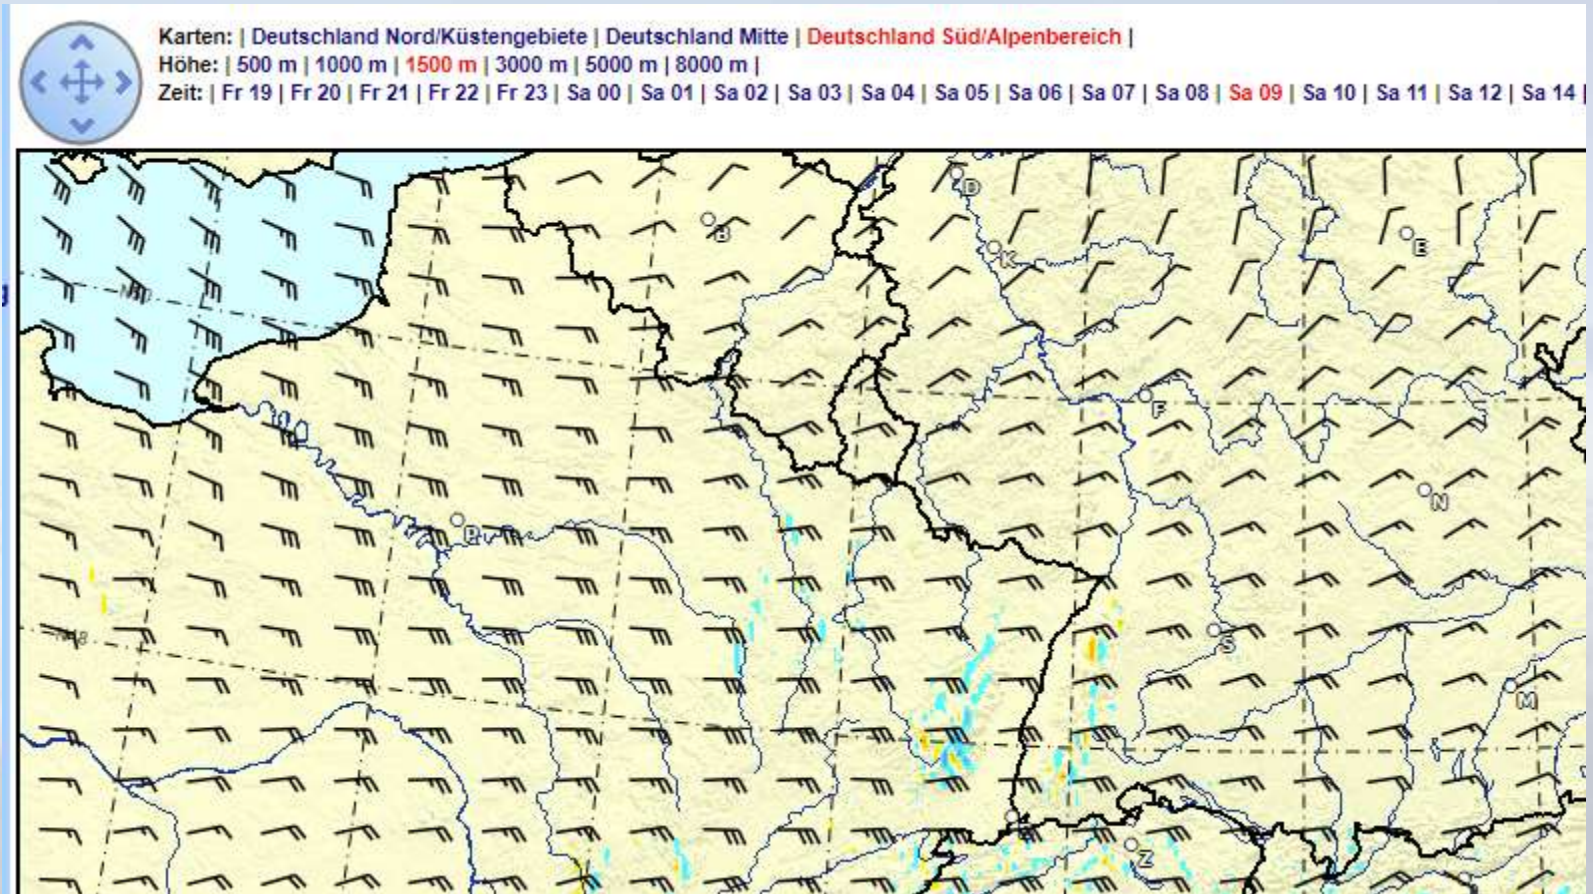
Karten: | Deutschland Nord/Küstengebiete | Deutschland Mitte | Deutschland Süd/Alpenbereich |
Höhe: | 500 m | 1000 m | 1500 m | 3000 m | 5000 m | 8000 m |
Zeit: | Fr 19 | Fr 20 | Fr 21 | Fr 22 | Fr 23 | Sa 00 | Sa 01 | Sa 02 | Sa 03 | Sa 04 | Sa 05 | Sa 06 | Sa 07 | Sa 08 | Sa 09 | Sa 10 | Sa 11 | Sa 12 | Sa 14 |

D
B
K
E
F
N
P
S
M
Z